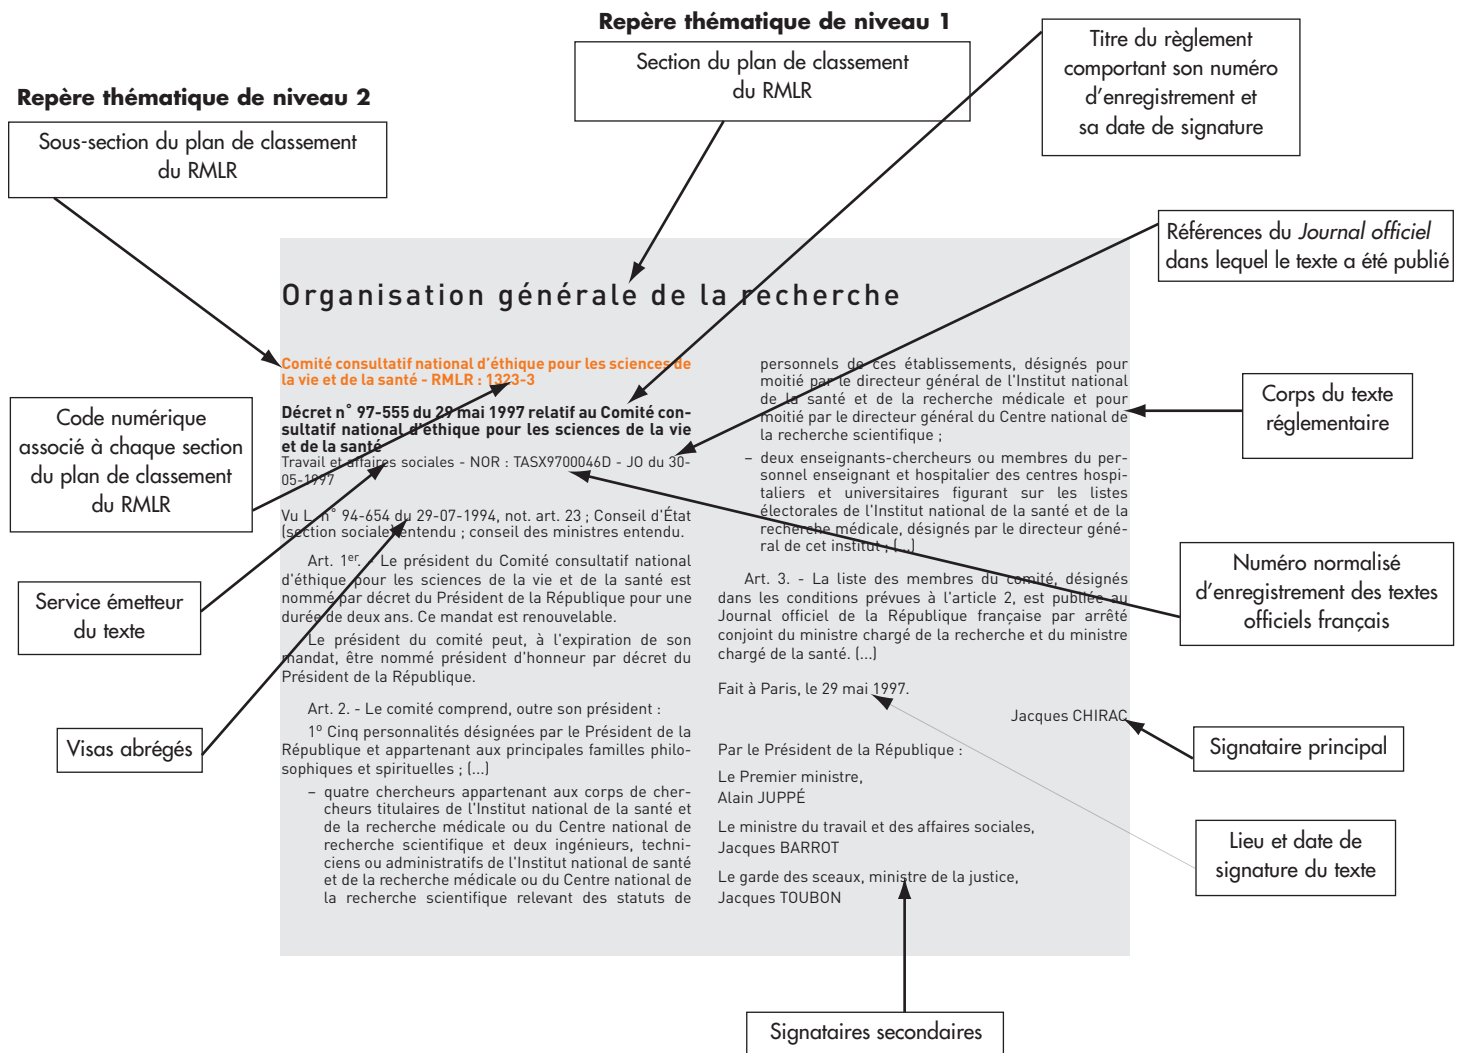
Repère thématique de niveau 1

Section du plan de classement du RMLR

Titre du règlement comportant son numéro d'enregistrement et sa date de signature

Repère thématique de niveau 2

Sous-section du plan de classement du RMLR

Références du *Journal officiel* dans lequel le texte a été publié

Organisation générale de la recherche

Comité consultatif national d'éthique pour les sciences de la vie et de la santé - RMLR : 1323-3

Décret n° 97-555 du 29 mai 1997 relatif au Comité consultatif national d'éthique pour les sciences de la vie et de la santé

Travail et affaires sociales - NOR : TASX9700046D - JO du 30-05-1997

Vu L. n° 94-654 du 29-07-1994, not. art. 23 ; Conseil d'État (section sociale) entendu ; conseil des ministres entendu.

Art. 1$^{er}$. - Le président du Comité consultatif national d'éthique pour les sciences de la vie et de la santé est nommé par décret du Président de la République pour une durée de deux ans. Ce mandat est renouvelable.

Le président du comité peut, à l'expiration de son mandat, être nommé président d'honneur par décret du Président de la République.

Art. 2. - Le comité comprend, outre son président :

1° Cinq personnalités désignées par le Président de la République et appartenant aux principales familles philosophiques et spirituelles ; (...)

– quatre chercheurs appartenant aux corps de chercheurs titulaires de l'Institut national de la santé et de la recherche médicale ou du Centre national de recherche scientifique et deux ingénieurs, techniciens ou administratifs de l'Institut national de santé et de la recherche médicale ou du Centre national de la recherche scientifique relevant des statuts de personnels de ces établissements, désignés pour moitié par le directeur général de l'Institut national de la santé et de la recherche médicale et pour moitié par le directeur général du Centre national de la recherche scientifique ;

– deux enseignants-chercheurs ou membres du personnel enseignant et hospitalier des centres hospitaliers et universitaires figurant sur les listes électorales de l'Institut national de la santé et de la recherche médicale, désignés par le directeur général de cet institut ; (...)

Art. 3. - La liste des membres du comité, désignés dans les conditions prévues à l'article 2, est publiée au Journal officiel de la République française par arrêté conjoint du ministre chargé de la recherche et du ministre chargé de la santé. (...)

Fait à Paris, le 29 mai 1997.

Jacques CHIRAC

Par le Président de la République :

Le Premier ministre,
Alain JUPPÉ

Le ministre du travail et des affaires sociales,
Jacques BARROT

Le garde des sceaux, ministre de la justice,
Jacques TOUBON

Code numérique associé à chaque section du plan de classement du RMLR

Corps du texte réglementaire

Numéro normalisé d'enregistrement des textes officiels français

Service émetteur du texte

Visas abrégés

Signataire principal

Lieu et date de signature du texte

Signataires secondaires